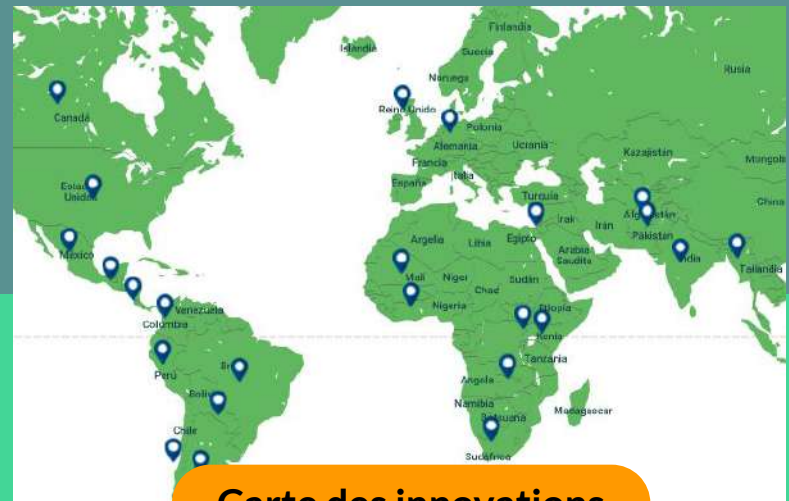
Finlandia
Islandia
Suecia
Noruega
Rusia
Canadá
Reino Unido
Polonia
Alemania
Ucrania
Kazajistán
Mongolia
Francia
Estados Unidos
España
Italia
China
Turquía
Irak
Irán
Afganistán
Pakistán
Argelia
Libia
Egipto
México
Arabia Saudita
India
Tailandia
Malí
Níger
Sudán
Chad
Venezuela
Nigeria
Etiopía
Colombia
Kenia
Tanzania
Perú
Brasil
Angola
Bolivia
Namibia
Botsuana
Madagascar
Chile
Sudáfrica
Carte des innovations